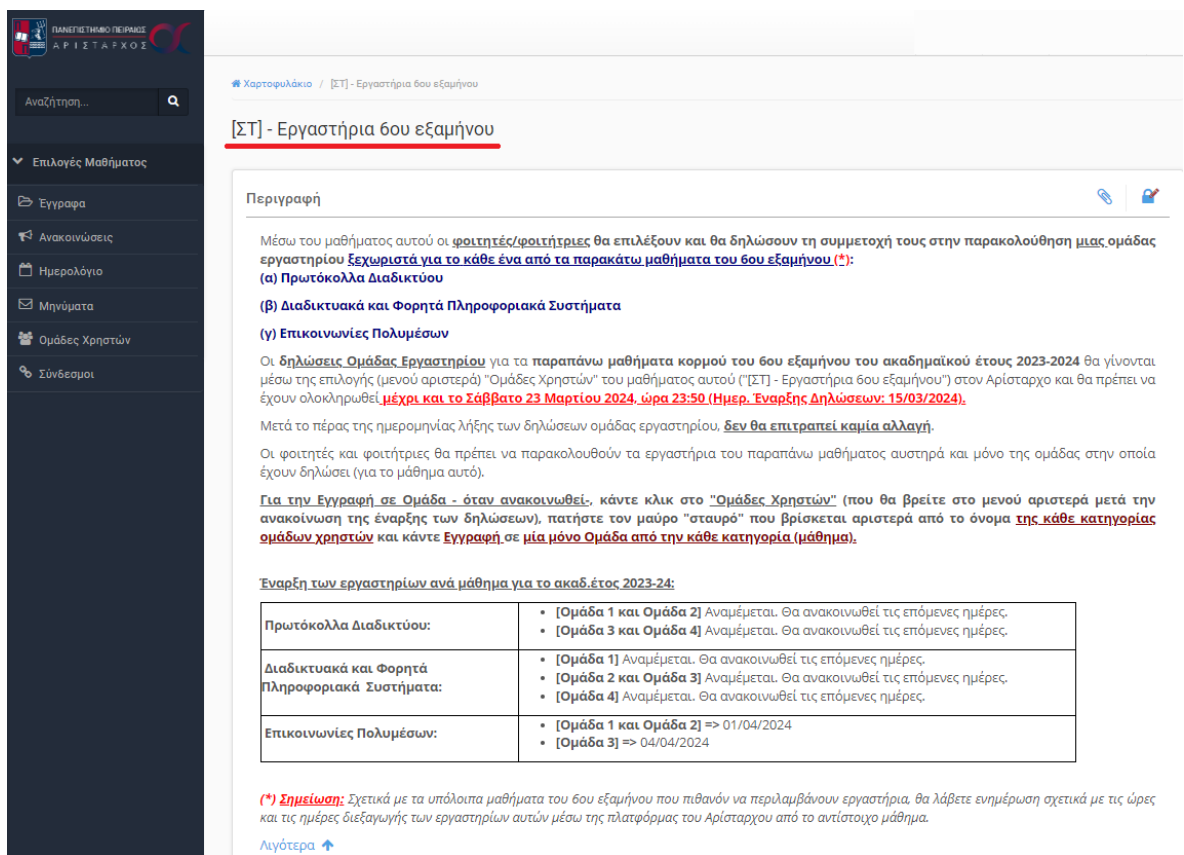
ΠΑΝΕΠΙΣΤΗΜΙΟ ΠΕΙΡΑΙΩΣ
ΑΡΙΣΤΑΡΧΟΣ

Αναζήτηση...

Επιλογές Μαθήματος
Έγγραφα
Ανακοινώσεις
Ημερολόγιο
Μηνύματα
Ομάδες Χρηστών
Σύνδεσμοι

Χαρτοφυλάκιο / [ΣΤ] - Εργαστήρια 6ου εξαμήνου

[ΣΤ] - Εργαστήρια 6ου εξαμήνου

Περιγραφή

Μέσω του μαθήματος αυτού οι φοιτητές/φοιτήτριες θα επιλέξουν και θα δηλώσουν τη συμμετοχή τους στην παρακολούθηση μιας ομάδας εργαστηρίου ξεχωριστά για το κάθε ένα από τα παρακάτω μαθήματα του 6ου εξαμήνου (*):
(α) Πρωτόκολλα Διαδικτύου

(β) Διαδικτυακά και Φορητά Πληροφοριακά Συστήματα

(γ) Επικοινωνίες Πολυμέσων

Οι δηλώσεις Ομάδας Εργαστηρίου για τα παραπάνω μαθήματα κορμού του 6ου εξαμήνου του ακαδημαϊκού έτους 2023-2024 θα γίνονται μέσω της επιλογής (μενού αριστερά) "Ομάδες Χρηστών" του μαθήματος αυτού ("[ΣΤ] - Εργαστήρια 6ου εξαμήνου") στον Αρίσταρχο και θα πρέπει να έχουν ολοκληρωθεί μέχρι και το Σάββατο 23 Μαρτίου 2024, ώρα 23:50 (Ημερ. Έναρξης Δηλώσεων: 15/03/2024).

Μετά το πέρας της ημερομηνίας λήξης των δηλώσεων ομάδας εργαστηρίου, δεν θα επιτραπεί καμία αλλαγή.

Οι φοιτητές και φοιτήτριες θα πρέπει να παρακολουθούν τα εργαστήρια του παραπάνω μαθήματος αυστηρά και μόνο της ομάδας στην οποία έχουν δηλώσει (για το μάθημα αυτό).

Για την Εγγραφή σε Ομάδα - όταν ανακοινωθεί-, κάντε κλικ στο "Ομάδες Χρηστών" (που θα βρείτε στο μενού αριστερά μετά την ανακοίνωση της έναρξης των δηλώσεων), πατήστε τον μαύρο "σταυρό" που βρίσκεται αριστερά από το όνομα της κάθε κατηγορίας ομάδων χρηστών και κάντε Εγγραφή σε μία μόνο Ομάδα από την κάθε κατηγορία (μάθημα).

Έναρξη των εργαστηρίων ανά μάθημα για το ακαδ.έτος 2023-24:

| | |
|---|---|
| Πρωτόκολλα Διαδικτύου: | • [Ομάδα 1 και Ομάδα 2] Αναμένεται. Θα ανακοινωθεί τις επόμενες ημέρες. • [Ομάδα 3 και Ομάδα 4] Αναμένεται. Θα ανακοινωθεί τις επόμενες ημέρες. |
| Διαδικτυακά και Φορητά Πληροφοριακά Συστήματα: | • [Ομάδα 1] Αναμένεται. Θα ανακοινωθεί τις επόμενες ημέρες. • [Ομάδα 2 και Ομάδα 3] Αναμένεται. Θα ανακοινωθεί τις επόμενες ημέρες. • [Ομάδα 4] Αναμένεται. Θα ανακοινωθεί τις επόμενες ημέρες. |
| Επικοινωνίες Πολυμέσων: | • [Ομάδα 1 και Ομάδα 2] => 01/04/2024 • [Ομάδα 3] => 04/04/2024 |

(*) Σημείωση: Σχετικά με τα υπόλοιπα μαθήματα του 6ου εξαμήνου που πιθανόν να περιλαμβάνουν εργαστήρια, θα λάβετε ενημέρωση σχετικά με τις ώρες και τις ημέρες διεξαγωγής των εργαστηρίων αυτών μέσω της πλατφόρμας του Αρίσταρχου από το αντίστοιχο μάθημα.

Λιγότερα